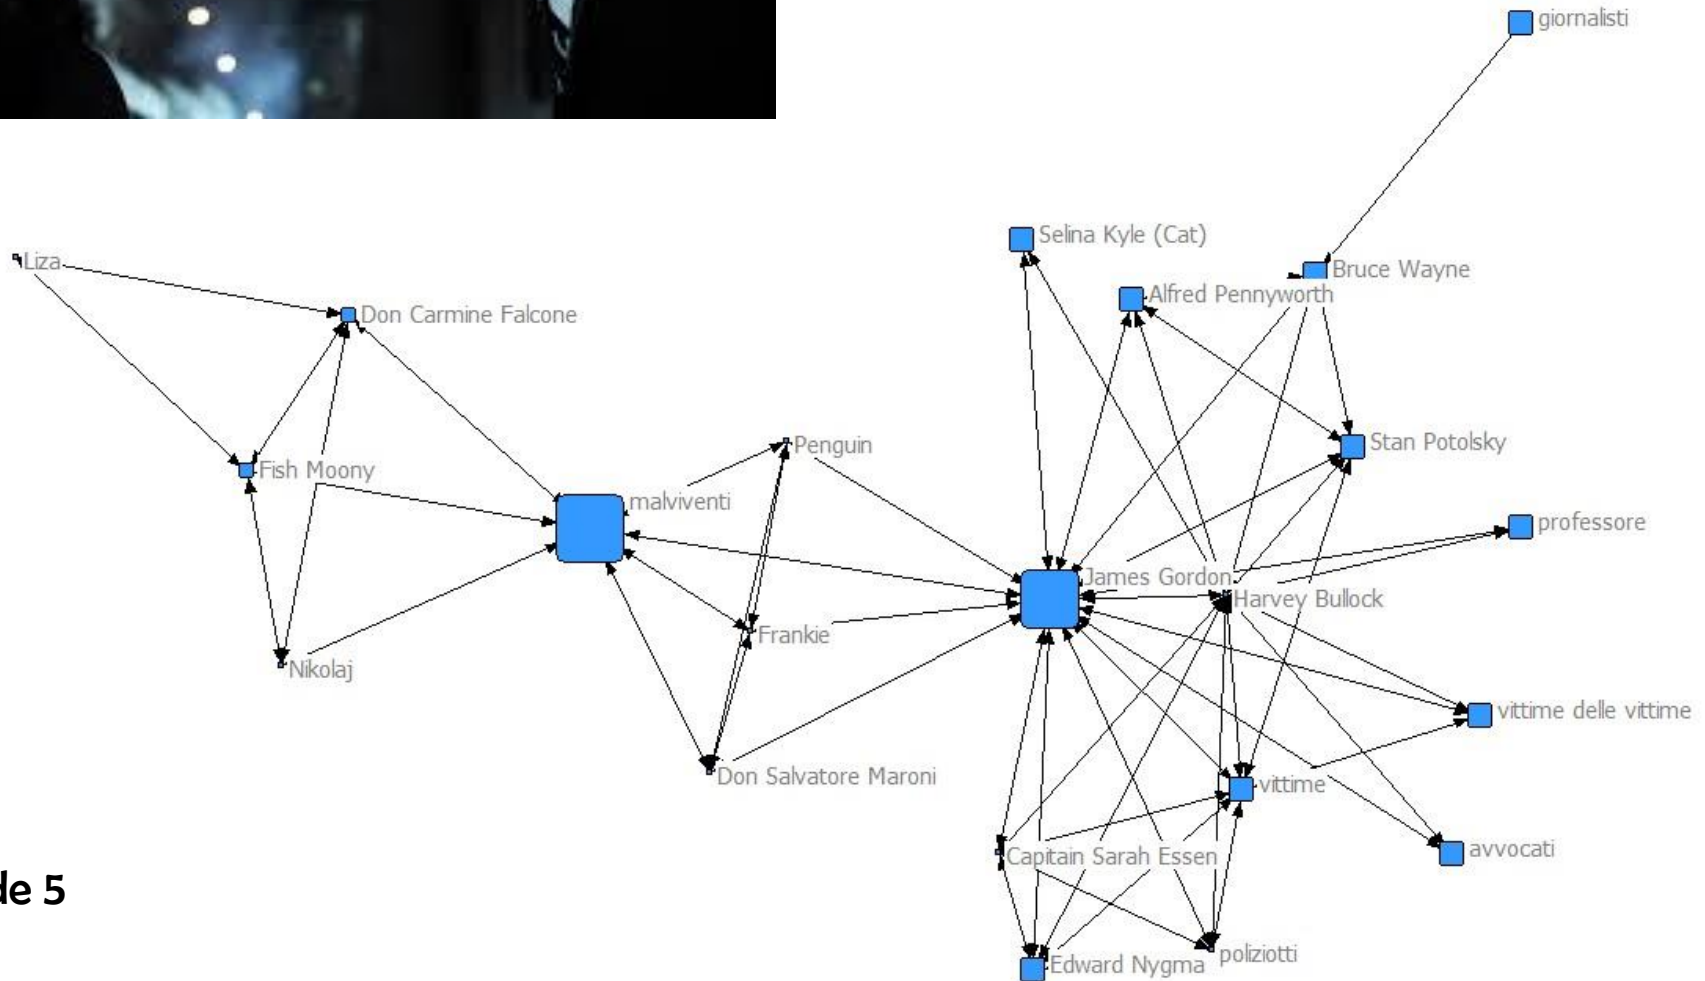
giornalisti

Selina Kyle (Cat)

Bruce Wayne

Alfred Pennyworth

Liza

Don Carmine Falcone

Stan Potolsky

Penguin

Fish Moony

malviventi

professore

James Gordon

Harvey Bullock

Frankie

Nikolaj

vittime delle vittime

Don Salvatore Maroni

vittime

avvocati

Capitain Sarah Essen

de 5

Edward Nygma

poliziotti